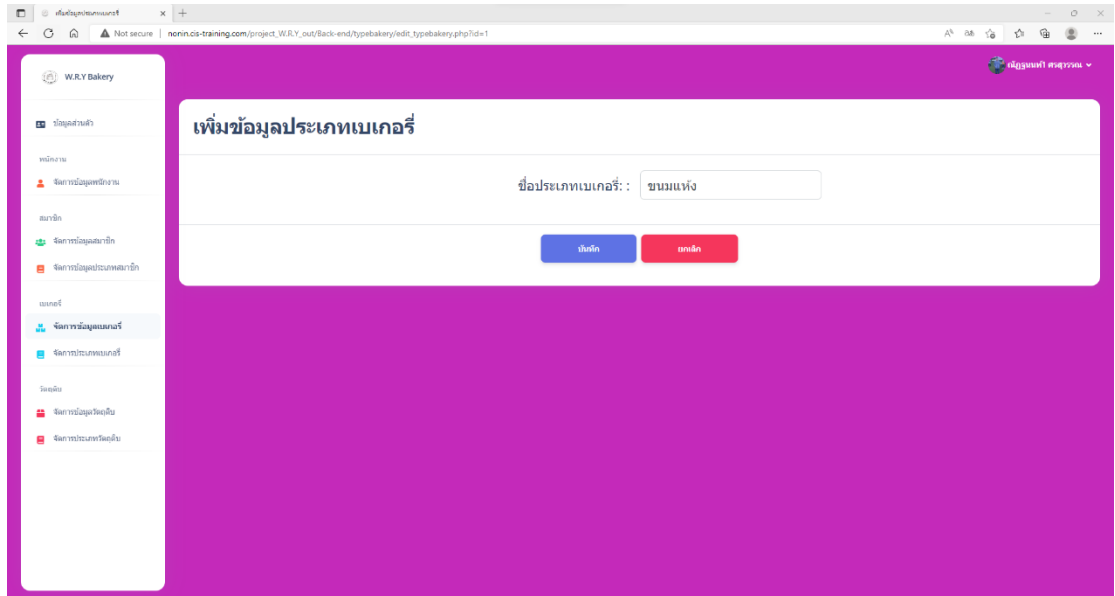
เพิ่มข้อมูลประเภทเบเกอรี่

Not secure | nonin.cis-training.com/project_W.R.Y_out/Back-end/typebakery/edit_typebakery.php?id=1

W.R.Y Bakery

ณัฏฐนนท์ ศรสุวรรณ

ข้อมูลส่วนตัว

พนักงาน

จัดการข้อมูลพนักงาน

สมาชิก

จัดการข้อมูลสมาชิก

จัดการข้อมูลประเภทสมาชิก

เบเกอรี่

จัดการข้อมูลเบเกอรี่

จัดการประเภทเบเกอรี่

วัตถุดิบ

จัดการข้อมูลวัตถุดิบ

จัดการประเภทวัตถุดิบ

เพิ่มข้อมูลประเภทเบเกอรี่

ชื่อประเภทเบเกอรี่: : ขนมแห้ง

บันทึก

ยกเลิก